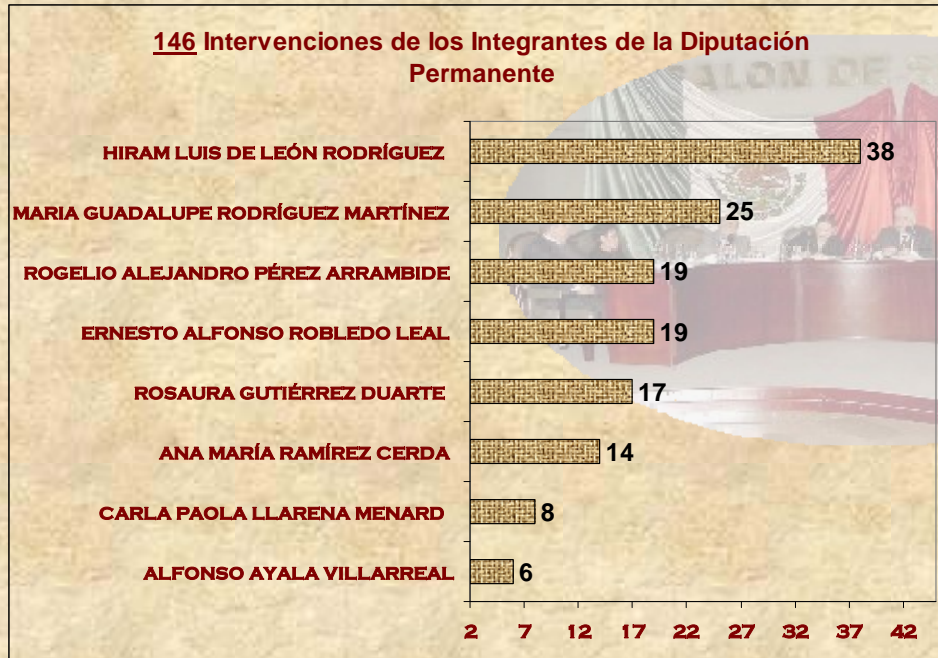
146 Intervenciones de los Integrantes de la Diputación Permanente

ALON DE

| | |
|---|---|
| HIRAM LUIS DE LEÓN RODRÍGUEZ | 38 |
| MARIA GUADALUPE RODRÍGUEZ MARTÍNEZ | 25 |
| ROGELIO ALEJANDRO PÉREZ ARRAMBIDE | 19 |
| ERNESTO ALFONSO ROBLEDO LEAL | 19 |
| ROSAURA GUTIÉRREZ DUARTE | 17 |
| ANA MARÍA RAMÍREZ CERDA | 14 |
| CARLA PAOLA LLARENA MENARD | 8 |
| ALFONSO AYALA VILLARREAL | 6 |

2 7 12 17 22 27 32 37 42